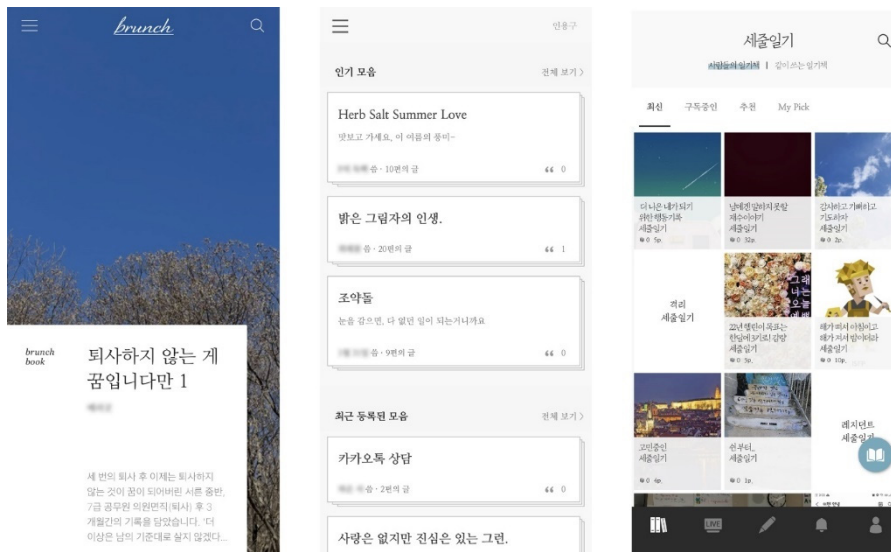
brunch

brunch book

퇴사하지 않는 게 꿈입니다만 1

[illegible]

세 번의 퇴사 후 이제는 퇴사하지 않는 것이 꿈이 되어버린 서른 중반, 7급 공무원 의원면직(퇴사) 후 3개월간의 기록을 담았습니다. '더 이상은 남의 기준대로 살지 않겠다...

인용구

인기 모음

전체 보기 >

Herb Salt Summer Love

맛보고 가세요, 이 여름의 풍미~

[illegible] 줌 · 10편의 글

" 0

밝은 그림자의 인생.

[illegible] 줌 · 20편의 글

" 1

조약돌

눈을 감으면, 다 없던 일이 되는거니까요

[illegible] 줌 · 9편의 글

" 0

최근 등록된 모음

전체 보기 >

카카오톡 상담

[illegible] 줌 · 2편의 글

" 0

사랑은 없지만 진심은 있는 그런.

세줄일기

사람들의 일기장 | 같이 쓰는 일기책

최신

구독중인

추천

My Pick

더 나은 내가 되기 위한 행동기록 세줄일기

남에겐 말하지 못할 재수이야기 세줄일기

감사하고 기뻐하고 기도하자 세줄일기

격리 세줄일기

22년 행한이 목표는 행복하게 의찬 감방 세줄일기

해가 져서 아침이고 해가 져서 밤이어라 세줄일기

고민중인 세줄일기

쉰부터, 세줄일기

레지던트 세줄일기